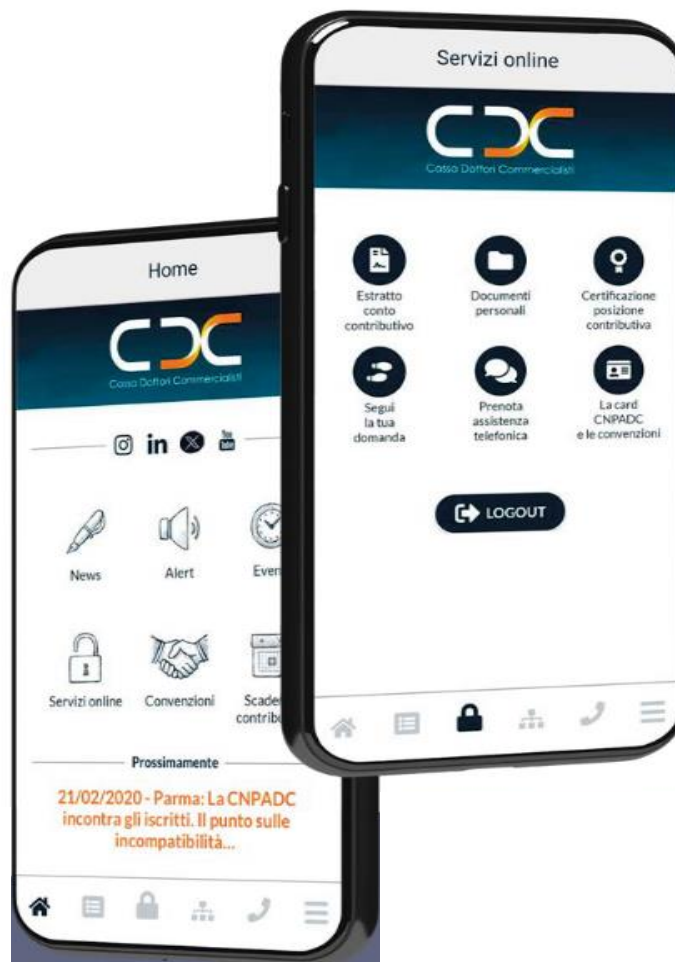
Servizi online

CDC
Cassa Dottori Commercialisti

Estratto conto contributivo

Documenti personali

Certificazione posizione contributiva

Segui la tua domanda

Prenota assistenza telefonica

La card CNPADC e le convenzioni

LOGOUT

Home

CDC
Cassa Dottori Commercialisti

in

News

Alert

Even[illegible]

Servizi online

Convenzioni

Scade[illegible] contrib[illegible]

Prossimamente

21/02/2020 - Parma: La CNPADC incontra gli iscritti. Il punto sulle incompatibilità...